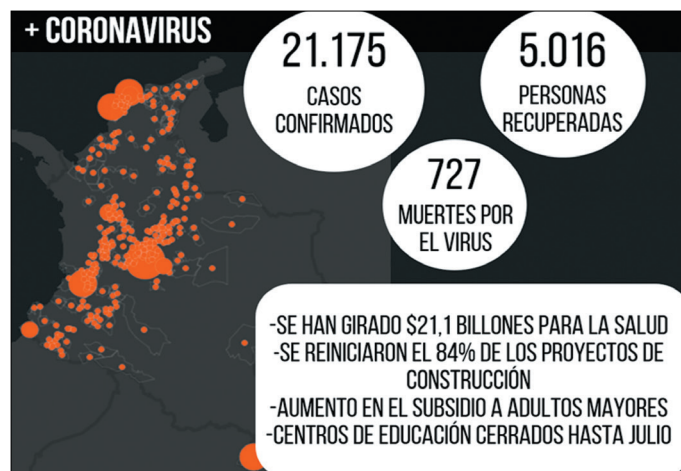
+ CORONAVIRUS

21.175
CASOS CONFIRMADOS

5.016
PERSONAS RECUPERADAS

727
MUERTES POR EL VIRUS

-SE HAN GIRADO $21,1 BILLONES PARA LA SALUD
-SE REINICIARON EL 84% DE LOS PROYECTOS DE CONSTRUCCIÓN
-AUMENTO EN EL SUBSIDIO A ADULTOS MAYORES
-CENTROS DE EDUCACIÓN CERRADOS HASTA JULIO